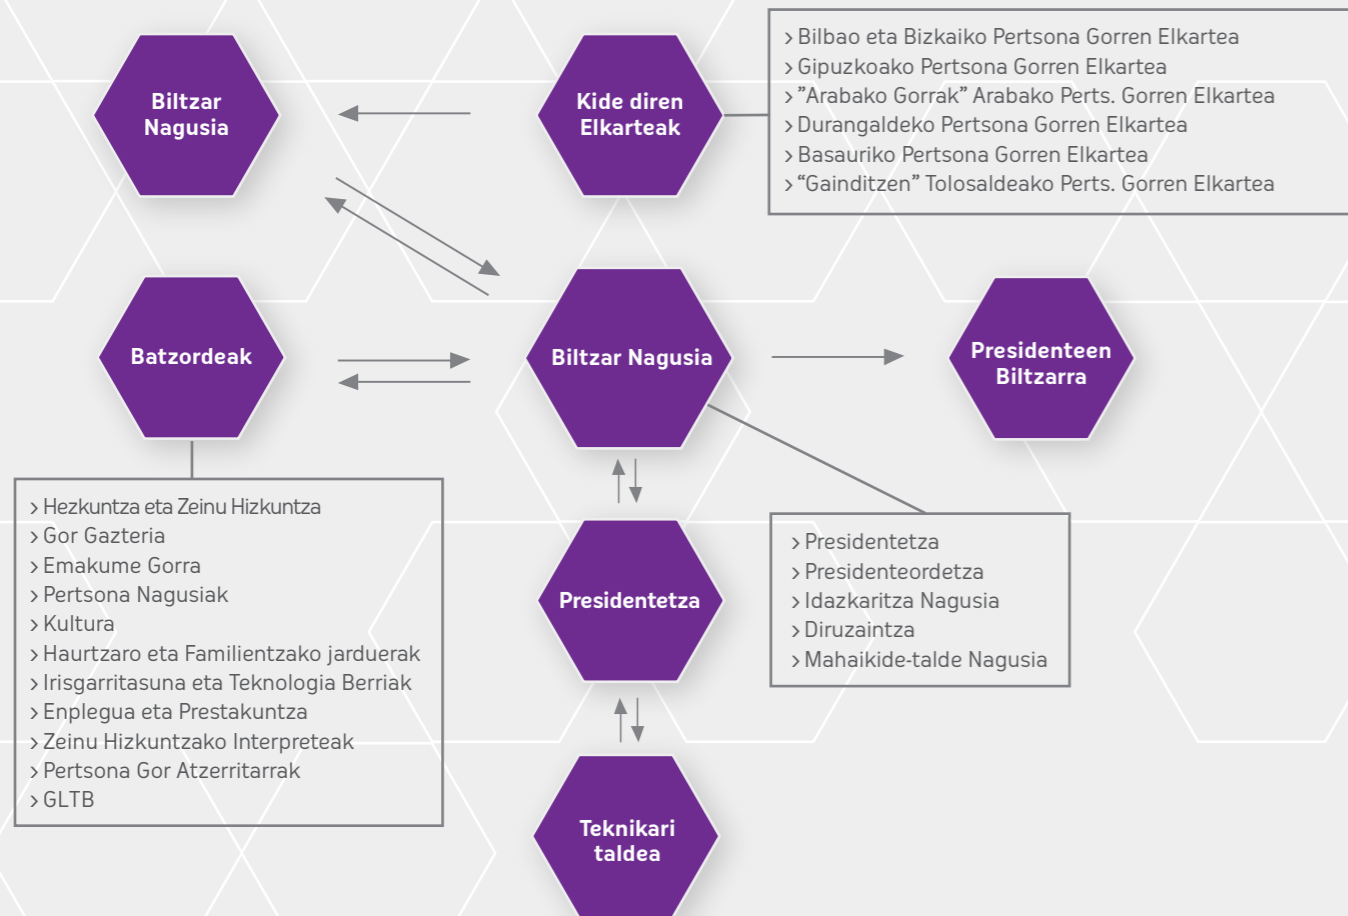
Biltzar Nagusia

Kide diren Elkarteak

› Bilbao eta Bizkaiko Pertsona Gorren Elkartea
› Gipuzkoako Pertsona Gorren Elkartea
› ”Arabako Gorrak” Arabako Perts. Gorren Elkartea
› Durangaldeko Pertsona Gorren Elkartea
› Basauriko Pertsona Gorren Elkartea
› “Gainditzen” Tolosaldeako Perts. Gorren Elkartea

Batzordeak

Biltzar Nagusia

Presidenteen Biltzarra

› Hezkuntza eta Zeinu Hizkuntza
› Gor Gazteria
› Emakume Gorra
› Pertsona Nagusiak
› Kultura
› Haurtzaro eta Familientzako jarduerak
› Irisgarritasuna eta Teknologia Berriak
› Enplegua eta Prestakuntza
› Zeinu Hizkuntzako Interpreteak
› Pertsona Gor Atzerritarrak
› GLTB

Presidentetza

› Presidentetza
› Presidenteordetza
› Idazkaritza Nagusia
› Diruzaintza
› Mahaikide-talde Nagusia

Teknikari taldea